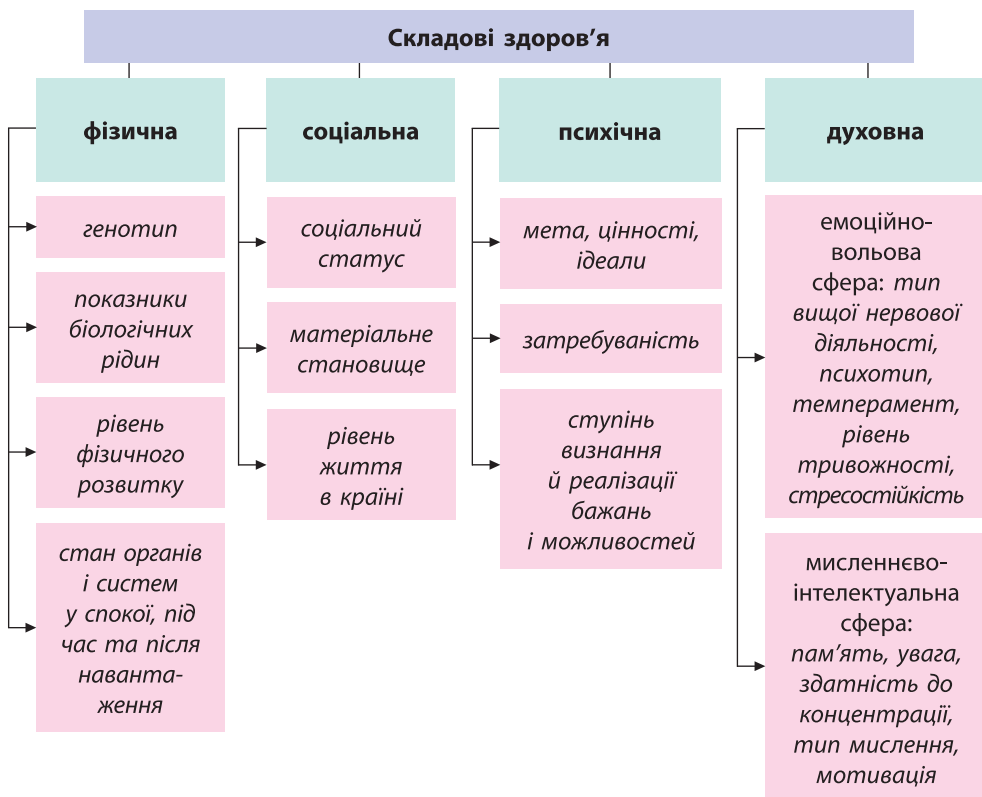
Складові здоров'я

фізична

генотип

показники біологічних рідин

рівень фізичного розвитку

стан органів і систем у спокої, під час та після навантаження

соціальна

соціальний статус

матеріальне становище

рівень життя в країні

психічна

мета, цінності, ідеали

затребуваність

ступінь визнання й реалізації бажань і можливостей

духовна

емоційно-вольова сфера: тип вищої нервової діяльності, психотип, темперамент, рівень тривожності, стресостійкість

мисленнєво-інтелектуальна сфера: пам'ять, увага, здатність до концентрації, тип мислення, мотивація